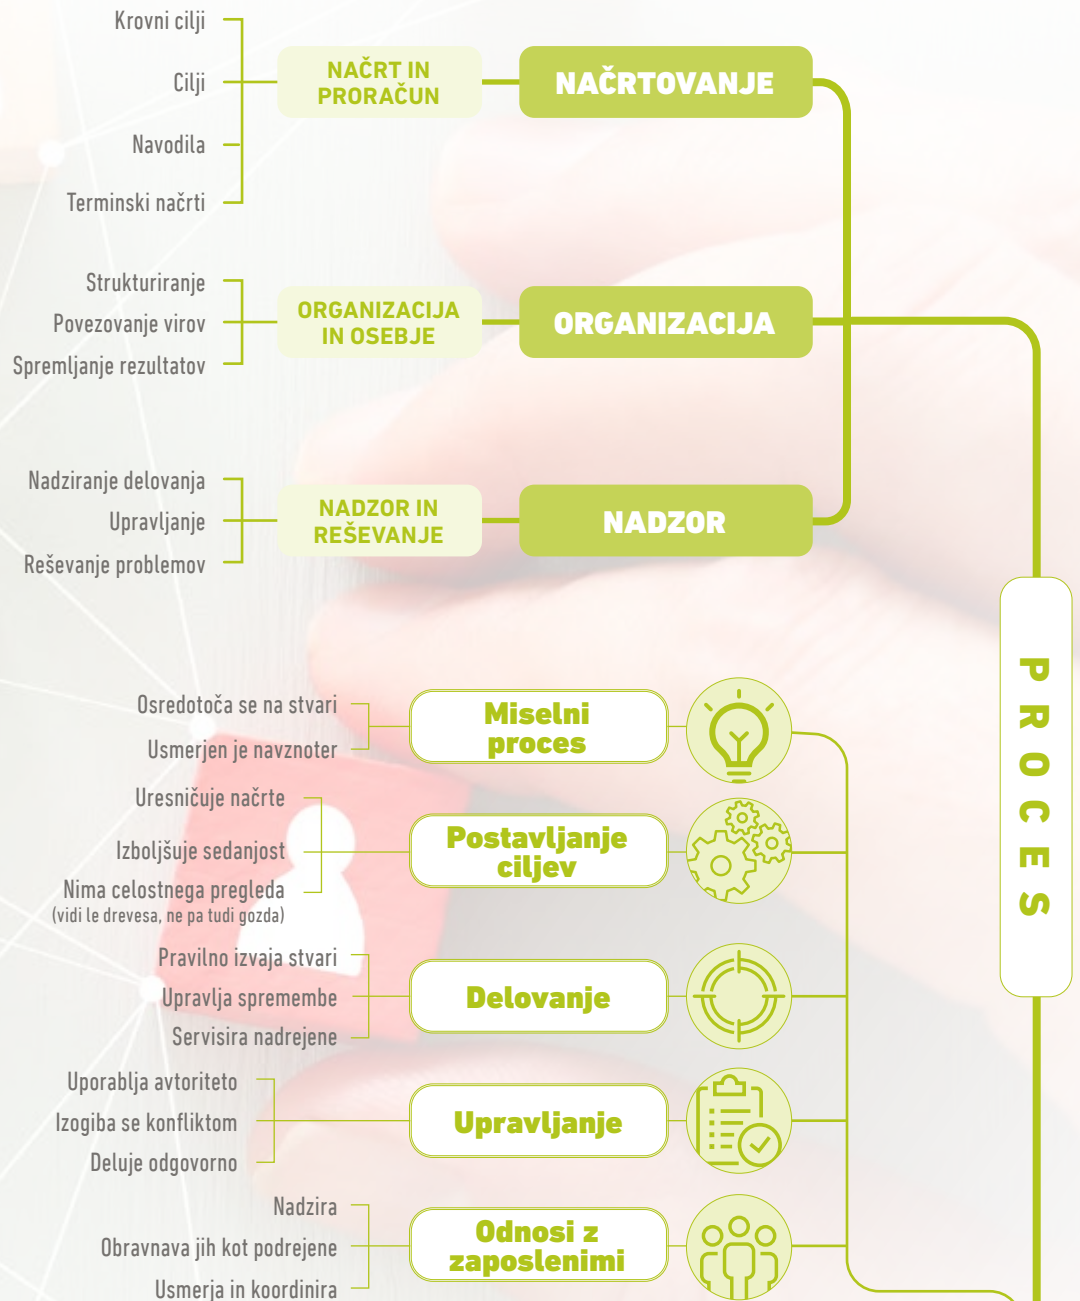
Krovni cilji

Cilji

Navodila

Terminski načrti

NAČRT IN PRORAČUN

NAČRTOVANJE

Strukturiranje

Povezovanje virov

Spremljanje rezultatov

ORGANIZACIJA IN OSEBJE

ORGANIZACIJA

Nadziranje delovanja

Upravljanje

Reševanje problemov

NADZOR IN REŠEVANJE

NADZOR

PROCES

Osredotoča se na stvari

Usmerjen je navznoter

Miselni proces

Uresničuje načrte

Izboljšuje sedanjost

Nima celostnega pregleda (vidi le drevesa, ne pa tudi gozda)

Postavljanje ciljev

Pravilno izvaja stvari

Upravlja spremembe

Servisira nadrejene

Delovanje

Uporablja avtoriteto

Izogiba se konfliktom

Deluje odgovorno

Upravljanje

Nadzira

Obravnava jih kot podrejene

Usmerja in koordinira

Odnosi z zaposlenimi